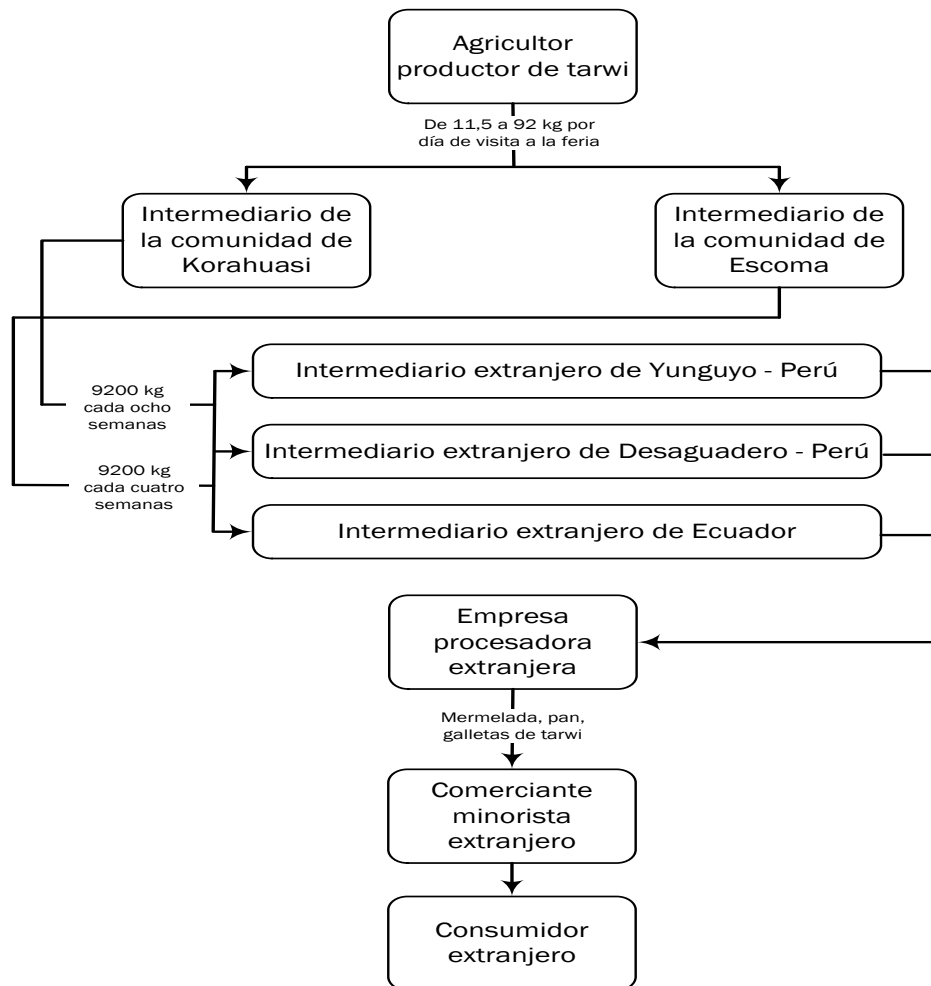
Agricultor productor de tarwi

De 11,5 a 92 kg por día de visita a la feria

Intermediario de la comunidad de Korahuasi

Intermediario de la comunidad de Escoma

9200 kg cada ocho semanas

9200 kg cada cuatro semanas

Intermediario extranjero de Yunguyo - Perú

Intermediario extranjero de Desaguadero - Perú

Intermediario extranjero de Ecuador

Empresa procesadora extranjera

Mermelada, pan, galletas de tarwi

Comerciante minorista extranjero

Consumidor extranjero